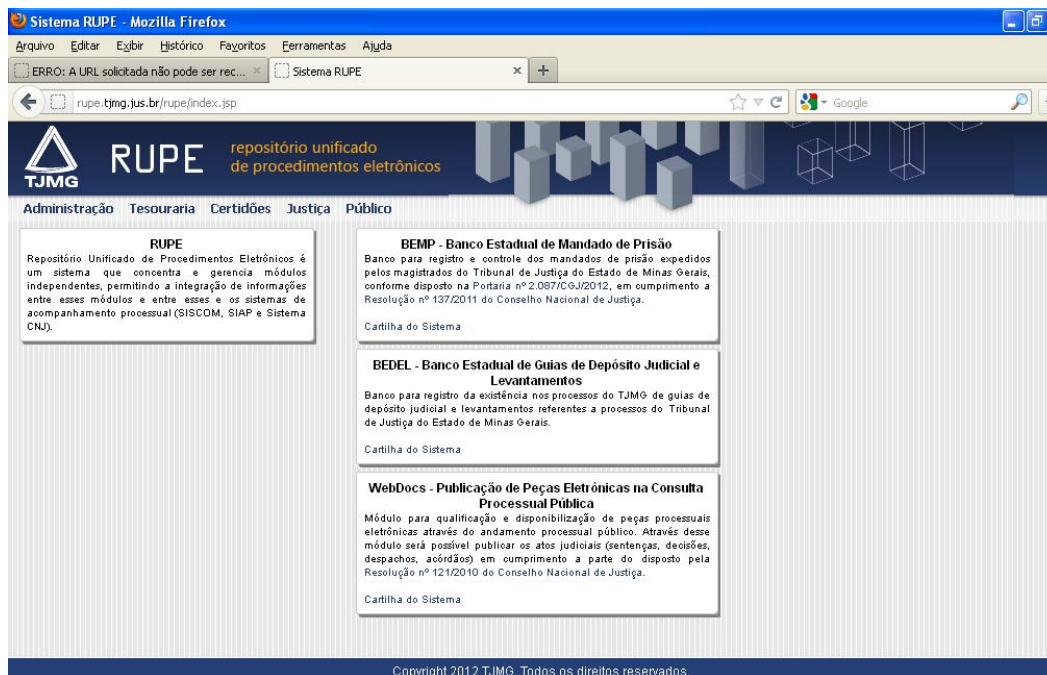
Sistema RUPE - Mozilla Firefox

Arquivo Editar Exibir Histórico Favoritos Ferramentas Ajuda

ERRO: A URL solicitada não pode ser rec... × Sistema RUPE × +

rupe.tjmg.jus.br/rupe/index.jsp

Google

TJMG RUPE repositório unificado de procedimentos eletrônicos

Administração Tesouraria Certidões Justiça Público

RUPE
Repositório Unificado de Procedimentos Eletrônicos é um sistema que concentra e gerencia módulos independentes, permitindo a integração de informações entre esses módulos e entre esses e os sistemas de acompanhamento processual (SISCOM, SIAP e Sistema CNJ).

BEMP - Banco Estadual de Mandado de Prisão
Banco para registro e controle dos mandados de prisão expedidos pelos magistrados do Tribunal de Justiça do Estado de Minas Gerais, conforme disposto na Portaria nº 2.087/CGJ/2012, em cumprimento a Resolução nº 137/2011 do Conselho Nacional de Justiça.

Cartilha do Sistema

BEDEL - Banco Estadual de Guias de Depósito Judicial e Levantamentos
Banco para registro da existência nos processos do TJMG de guias de depósito judicial e levantamentos referentes a processos do Tribunal de Justiça do Estado de Minas Gerais.

Cartilha do Sistema

WebDocs - Publicação de Peças Eletrônicas na Consulta Processual Pública
Módulo para qualificação e disponibilização de peças processuais eletrônicas através do andamento processual público. Através desse módulo será possível publicar os atos judiciais (sentenças, decisões, despachos, acórdãos) em cumprimento a parte do disposto pela Resolução nº 121/2010 do Conselho Nacional de Justiça.

Cartilha do Sistema

Copyright 2012 TJMG. Todos os direitos reservados.